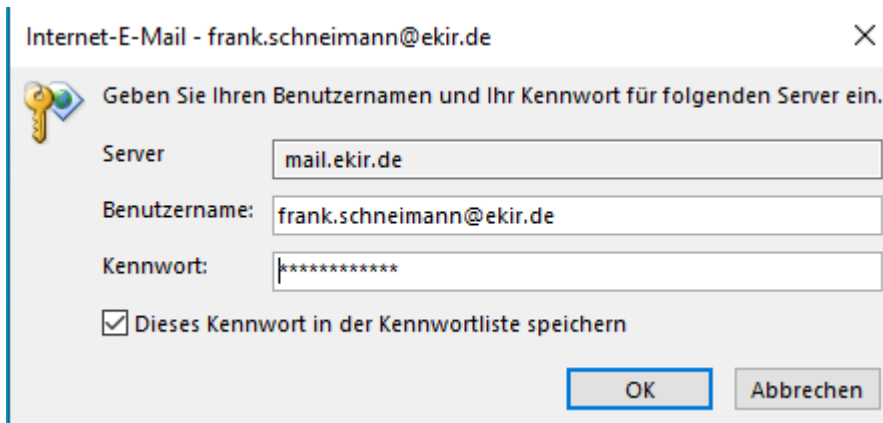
Internet-E-Mail - frank.schneimann@ekir.de

×

Geben Sie Ihren Benutzernamen und Ihr Kennwort für folgenden Server ein.

Server
mail.ekir.de

Benutzername:
frank.schneimann@ekir.de

Kennwort:
************

Dieses Kennwort in der Kennwortliste speichern

OK
Abbrechen